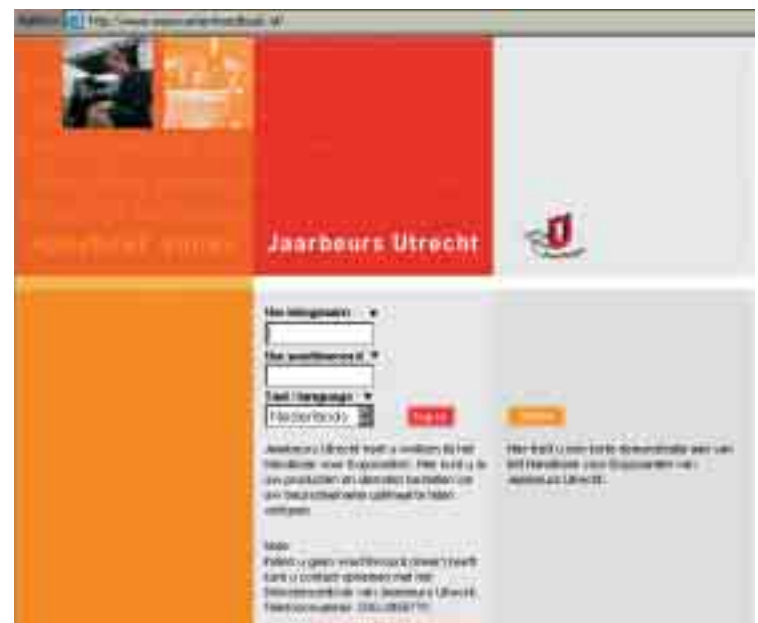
Jaarbeurs Utrecht

Uw inlognaam *

Uw wachtwoord *

Taal / language *

Nederlands

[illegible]

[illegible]

Jaarbeurs Utrecht heet u welkom bij het Handboek voor Exposanten. Hier kunt u o.a. producten en diensten bestellen en uw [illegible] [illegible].

Hier krijgt u een korte demonstratie van het Handboek voor Exposanten van Jaarbeurs Utrecht.

Note:
Indien u geen wachtwoord (meer) heeft kunt u contact opnemen met het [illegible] van Jaarbeurs Utrecht. Telefoonnummer: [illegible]